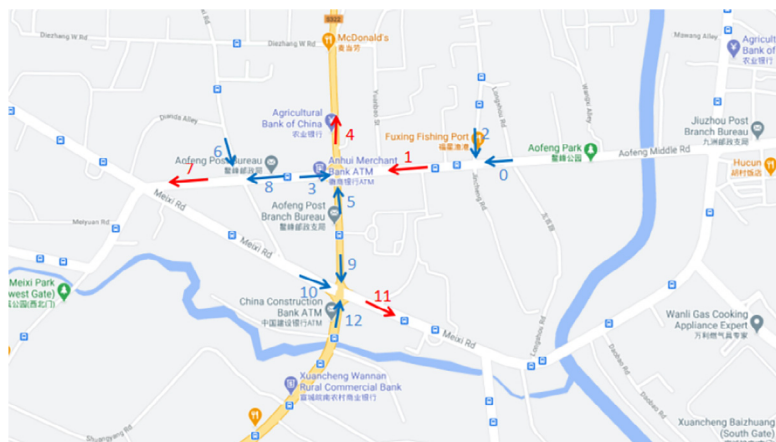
S322
Diezhang W Rd
Diezhang W Rd
McDonald's
麦当劳
Mowang Alley
Agricultural Bank of China
农业银行
Agricultural Bank of China
农业银行
4
Fuxing Fishing Port
福星渔港
2
Jiuzhou Post Branch Bureau
九洲邮政支局
Aofeng Park
鳌峰公园
Aofeng Middle Rd
Hucun
胡村饭店
Danda Alley
6
Aofeng Post Bureau
鳌峰邮政局
1
Anhui Merchant Bank ATM
徽商银行ATM
0
7
8
3
5
Aofeng Post Branch Bureau
鳌峰邮政支局
Meiyuan Rd
Meixi Rd
Meixi Rd
9
Meixi Park (West Gate)
梅溪公园(西门)
10
11
China Construction Bank ATM
中国建设银行ATM
12
Meixi Rd
Wanli Gas Cooking Appliance Expert
万利燃气具专家
Xuancheng Wannan Rural Commercial Bank
宣城皖南农村商业银行
Xuancheng Baizhuang (South Gate)
Shuangyang Rd